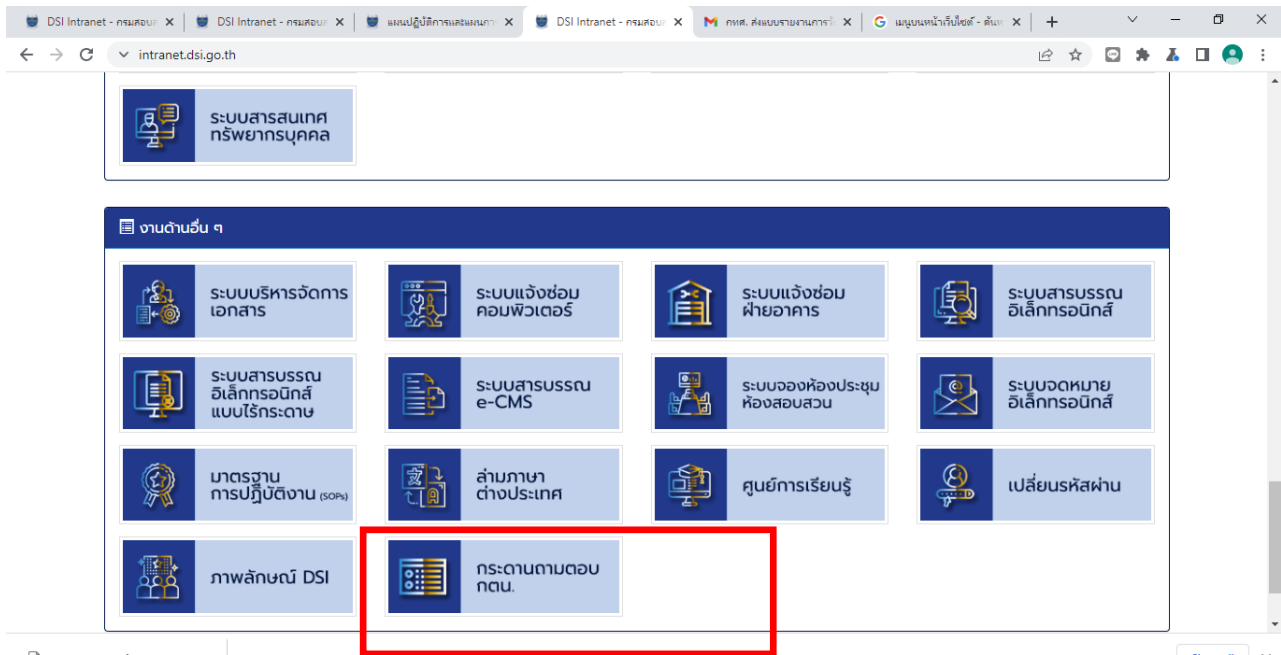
DSI Intranet - กรมสอบส | DSI Intranet - กรมสอบส | แผนปฏิบัติการและแผนกา | DSI Intranet - กรมสอบส | กพส. ส่งแบบรายงานการใ | เมนูบนหน้าเว็บไซต์ - ค้นห

intranet.dsi.go.th

ระบบสารสนเทศทรัพยากรบุคคล

งานด้านอื่น ๆ

ระบบบริหารจัดการเอกสาร

ระบบแจ้งซ่อมคอมพิวเตอร์

ระบบแจ้งซ่อมฝ่ายอาคาร

ระบบสารบรรณอิเล็กทรอนิกส์

ระบบสารบรรณอิเล็กทรอนิกส์แบบไร้กระดาษ

ระบบสารบรรณ e-CMS

ระบบจองห้องประชุมห้องสอบสวน

ระบบจดหมายอิเล็กทรอนิกส์

มาตรฐานการปฏิบัติงาน (SOPs)

ล่ามภาษาต่างประเทศ

ศูนย์การเรียนรู้

เปลี่ยนรหัสผ่าน

ภาพลักษณ์ DSI

กระดานถามตอบ กตน.